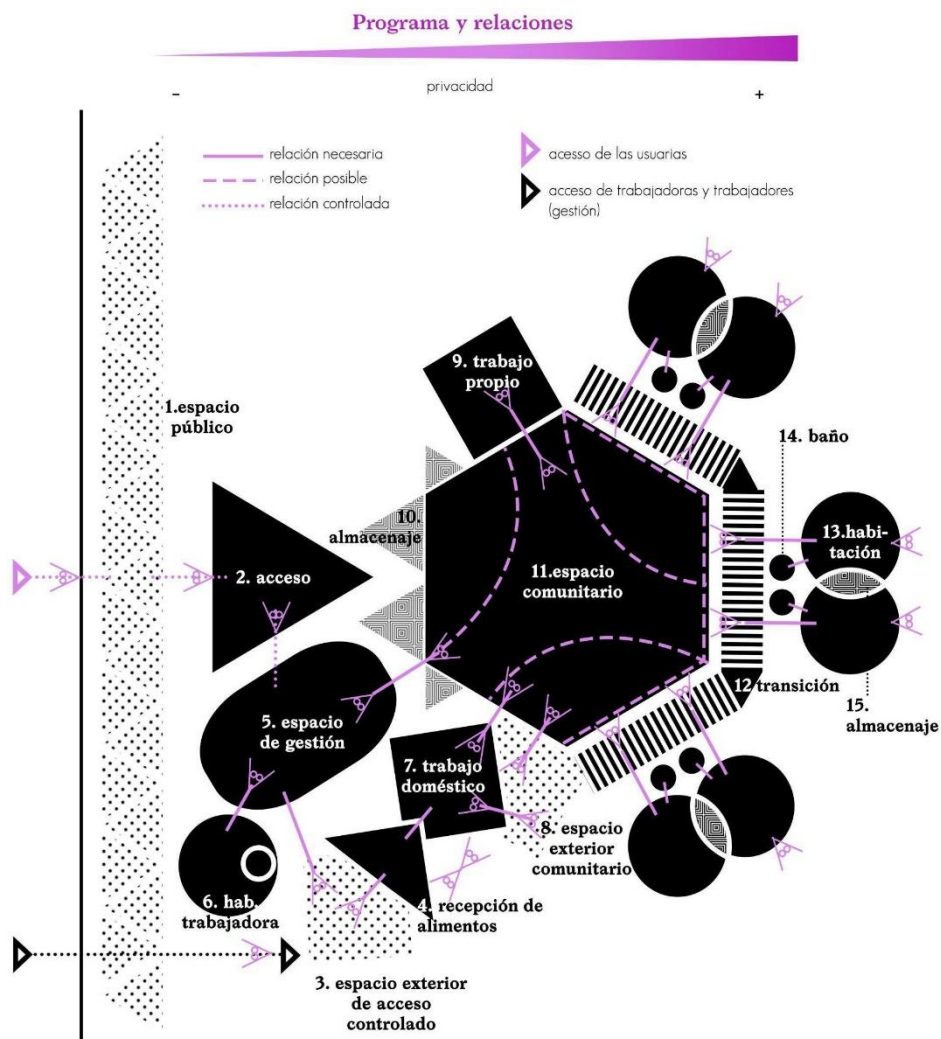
Programa y relaciones

privacidad

-

+

relación necesaria

relación posible

relación controlada

acesso de las usuarias

acceso de trabajadoras y trabajadores (gestión)

1.espacio público

2. acceso

9. trabajo propio

10. almacenaje

11.espacio comunitario

14. baño

13.habitación

12 transición

15. almacenaje

5. espacio de gestión

7. trabajo doméstico

8. espacio exterior comunitario

6. hab. trabajadora

4. recepción de alimentos

3. espacio exterior de acceso controlado